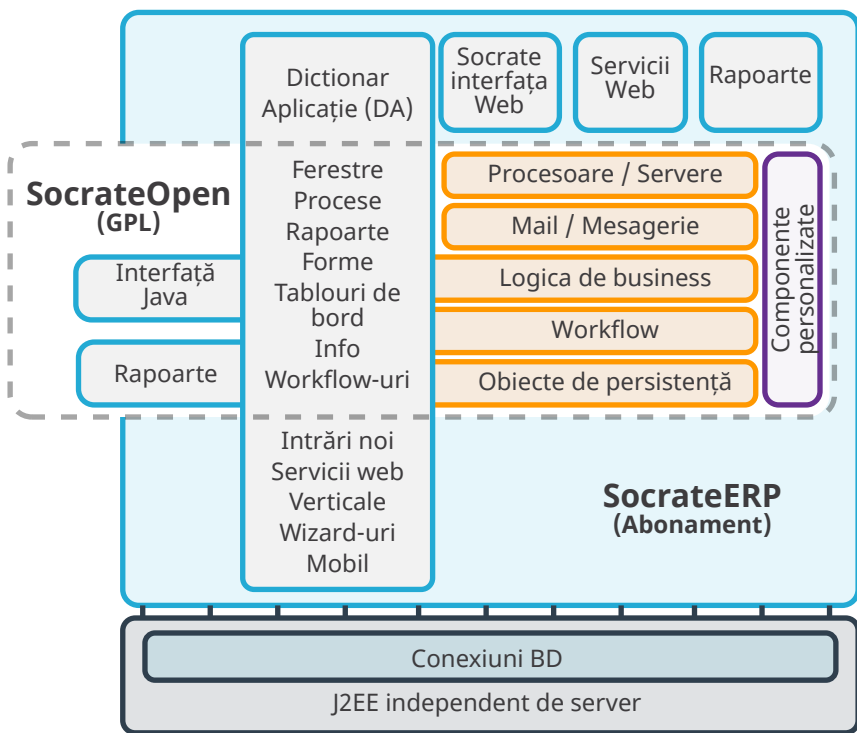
Dictionar Aplicație (DA)

Socrate interfața Web

Servicii Web

Rapoarte

SocrateOpen (GPL)

Ferestre
Procese
Rapoarte
Forme
Tablouri de bord
Info
Workflow-uri

Procesoare / Servere

Mail / Mesagerie

Logica de business

Workflow

Obiecte de persistență

Componente personalizate

Interfață Java

Rapoarte

Intrări noi
Servicii web
Verticale
Wizard-uri
Mobil

SocrateERP (Abonament)

Conexiuni BD

J2EE independent de server